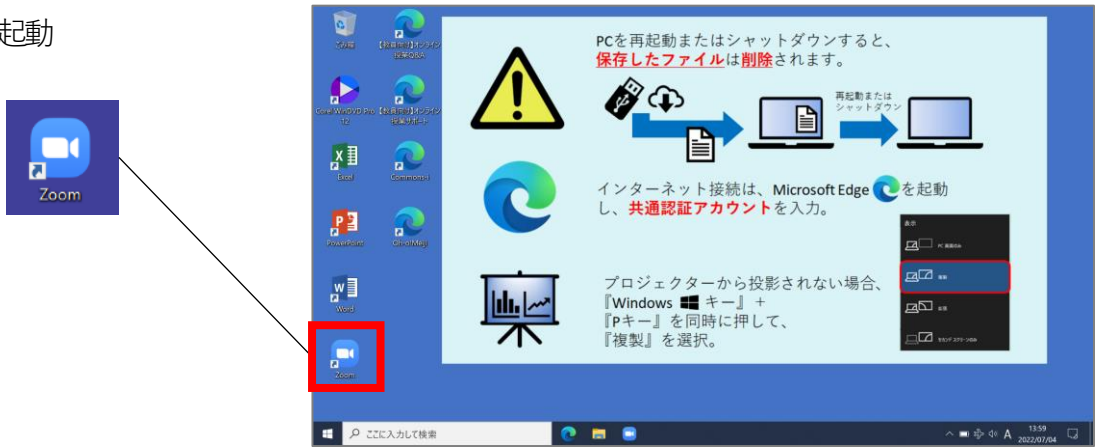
起動

Zoom

ごみ箱
【教員向け】オンライン授業Q&A
Corel WinDVD Pro 12
【教員向け】オンライン授業サポート
Excel
Commons-i
PowerPoint
Oh-o!Meiji
Word
Zoom

PCを再起動またはシャットダウンすると、
保存したファイルは削除されます。

再起動または
シャットダウン

インターネット接続は、Microsoft Edge を起動
し、共通認証アカウントを入力。

表示
PC 画面のみ
複製
拡張
セカンド スクリーンのみ

プロジェクターから投影されない場合、
『Windows キー』＋
『Pキー』を同時に押して、
『複製』を選択。

ここに入力して検索
13:59
2022/07/04